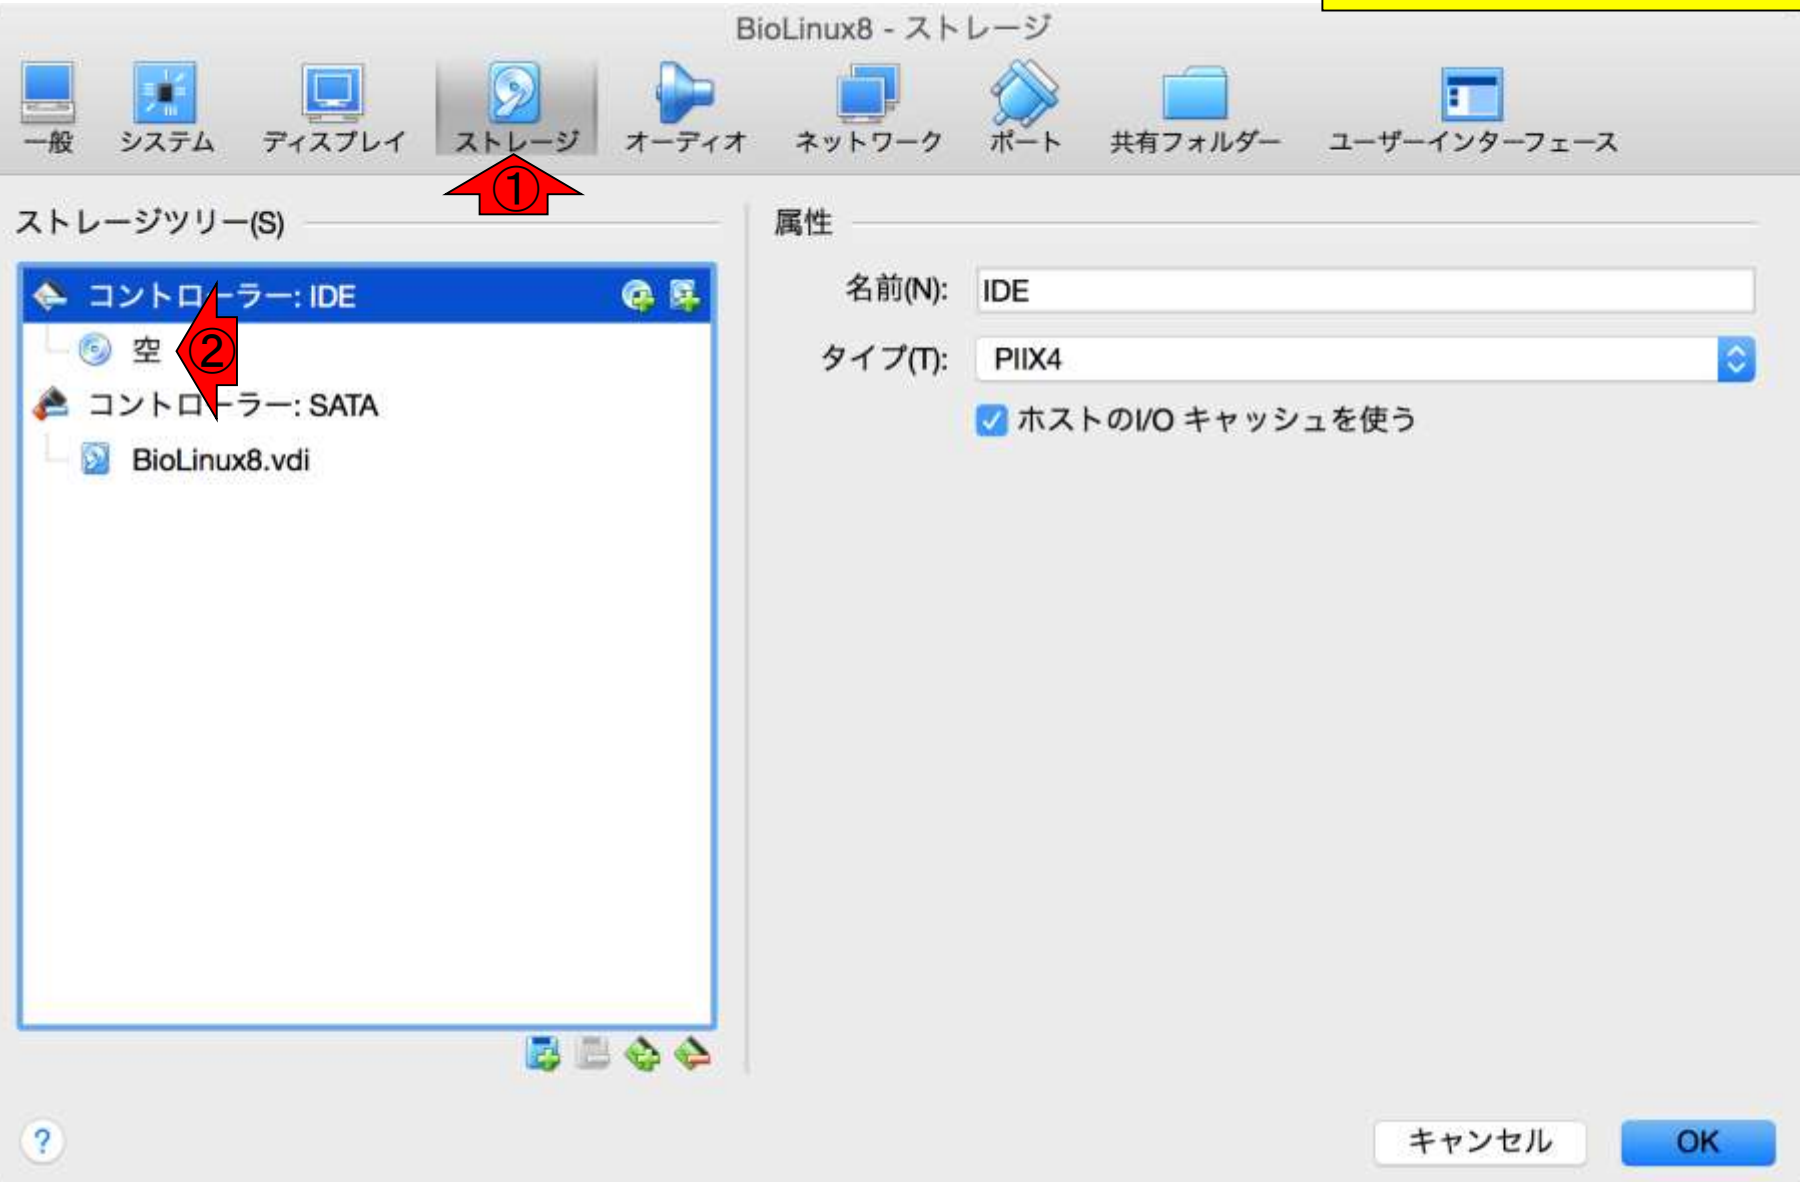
BioLinux8 - ストレージ

一般 システム ディスプレイ ストレージ オーディオ ネットワーク ポート 共有フォルダー ユーザーインターフェース

①

ストレージツリー(S)

コントローラー: IDE

空

②

コントローラー: SATA

BioLinux8.vdi

属性

名前(N): IDE

タイプ(T): PIIX4

ホストのI/O キャッシュを使う

?

キャンセル

OK